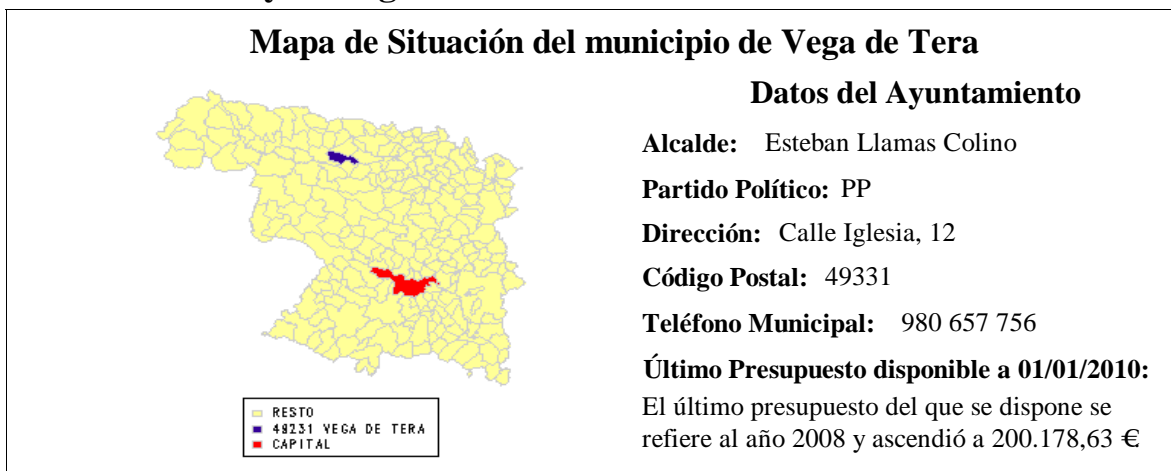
Mapa de Situación del municipio de Vega de Tera

RESTO
49231 VEGA DE TERA
CAPITAL

Datos del Ayuntamiento

Alcalde: Esteban Llamas Colino

Partido Político: PP

Dirección: Calle Iglesia, 12

Código Postal: 49331

Teléfono Municipal: 980 657 756

Último Presupuesto disponible a 01/01/2010:

El último presupuesto del que se dispone se refiere al año 2008 y ascendió a 200.178,63 €